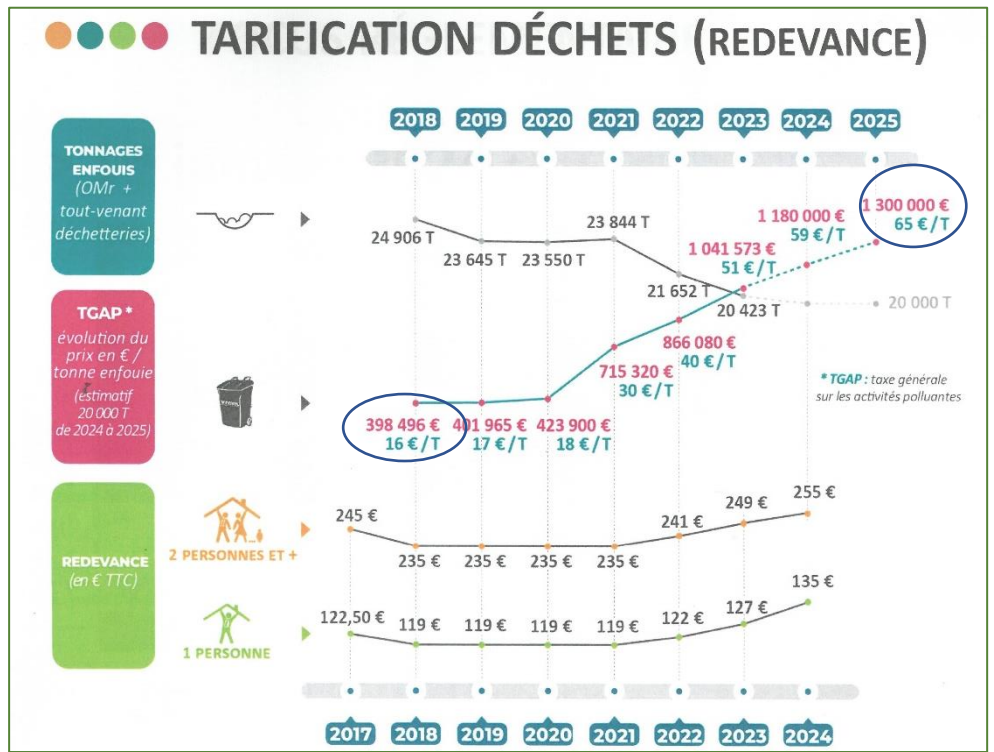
TARIFICATION DÉCHETS (REDEVANCE)

2018 2019 2020 2021 2022 2023 2024 2025

TONNAGES ENFOUIS (OMr + tout-venant déchetteries)

24 906 T
23 645 T
23 550 T
23 844 T
21 652 T
20 423 T
20 000 T

TGAP * évolution du prix en € / tonne enfouie (estimatif 20 000 T de 2024 à 2025)

398 496 € 16 € / T
401 965 € 17 € / T
423 900 € 18 € / T
715 320 € 30 € / T
866 080 € 40 € / T
1 041 573 € 51 € / T
1 180 000 € 59 € / T
1 300 000 € 65 € / T

* TGAP : taxe générale sur les activités polluantes

REDEVANCE (en € TTC)

2 PERSONNES ET +
245 €
235 €
235 €
235 €
235 €
241 €
249 €
255 €

1 PERSONNE
122,50 €
119 €
119 €
119 €
119 €
122 €
127 €
135 €

2017 2018 2019 2020 2021 2022 2023 2024